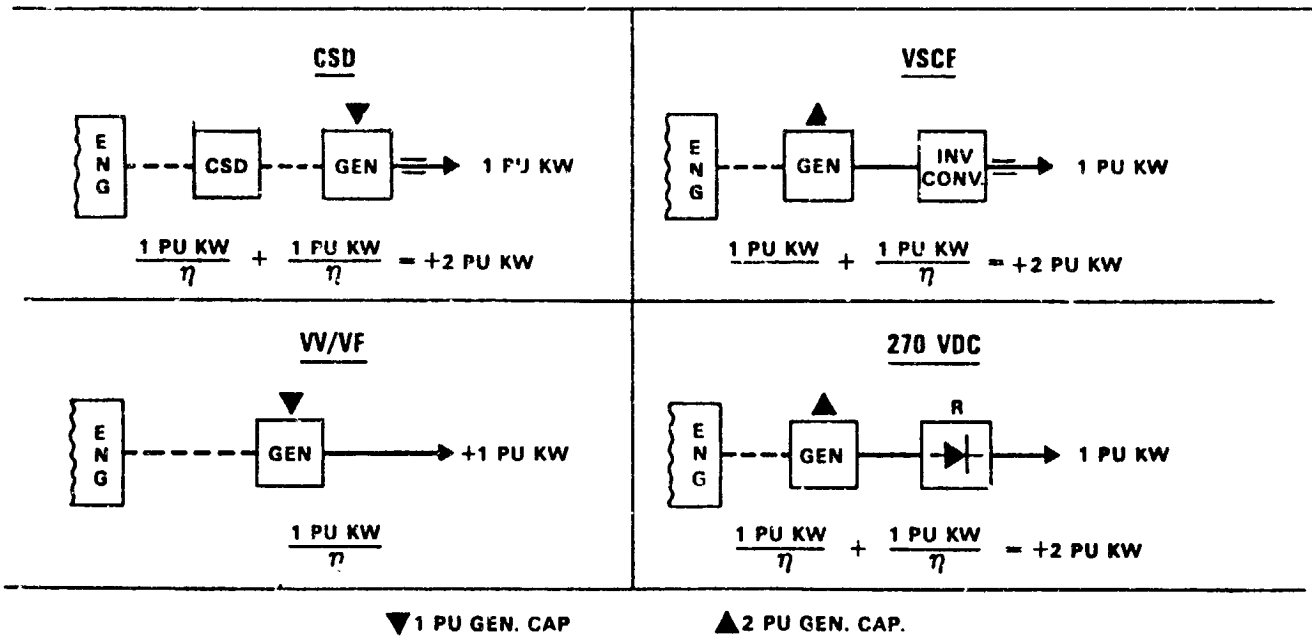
CSD

E N G

CSD

GEN

1 PU KW

$\frac{1 \text{ PU KW}}{\eta} + \frac{1 \text{ PU KW}}{\eta} = +2 \text{ PU KW}$

VSCF

E N G

GEN

INV CONV

1 PU KW

$\frac{1 \text{ PU KW}}{\eta} + \frac{1 \text{ PU KW}}{\eta} = +2 \text{ PU KW}$

VV/VF

E N G

GEN

+1 PU KW

$\frac{1 \text{ PU KW}}{\eta}$

270 VDC

E N G

GEN

R

1 PU KW

$\frac{1 \text{ PU KW}}{\eta} + \frac{1 \text{ PU KW}}{\eta} = +2 \text{ PU KW}$

▼1 PU GEN. CAP

▲2 PU GEN. CAP.